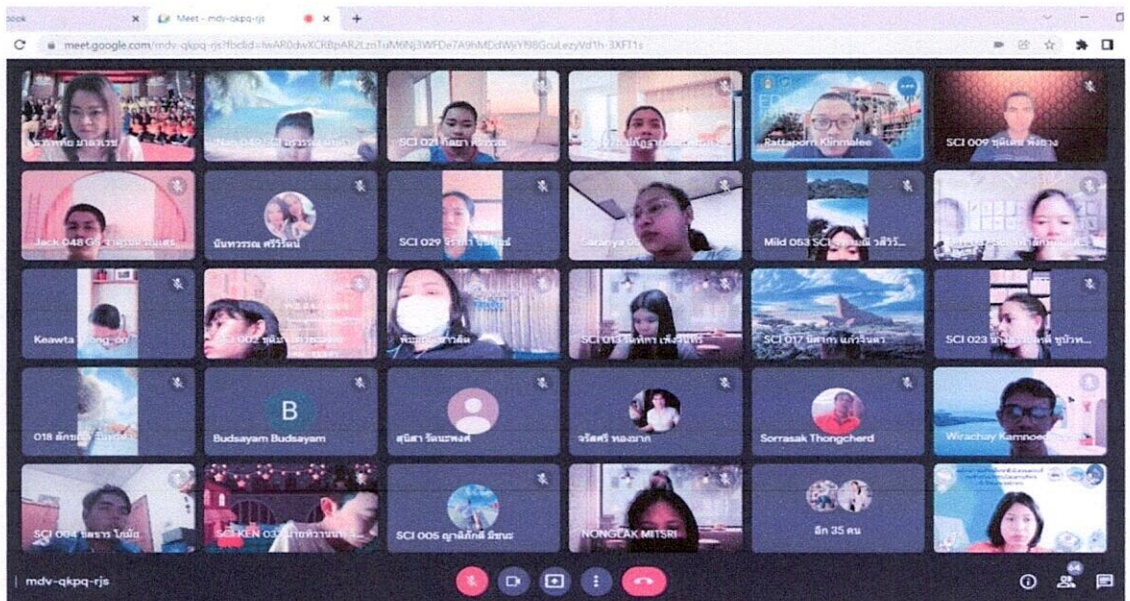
book
Meet - mdv-qkpq-rjs
meet.google.com/mdv-qkpq-rjs?fbclid=IwAR0dwXCRBpAR2LznTuM6Nj3WFDe7A9hMDdWjYf98GcuLezyVd1h-3XFI1s

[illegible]
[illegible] 042 SCI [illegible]
SCI 021 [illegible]
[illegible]
Rattaporn Klinmalee
SCI 009 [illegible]
Jack 048 GS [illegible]
นันทวรรณ ศรีวิรัตน์
SCI 029 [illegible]
Saranya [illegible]
Mild 053 SCI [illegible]
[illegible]
Keawta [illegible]
SCI 002 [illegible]
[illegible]
SCI 013 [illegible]
SCI 017 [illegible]
SCI 023 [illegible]
018 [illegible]
B
Budsayam Budsayam
สุนิสา รัตนะพงศ์
จรัสศรี ทองมาก
Sorrasak Thongcherd
Wirachay Kamnoed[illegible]
SCI 004 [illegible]
SCI KEN 03 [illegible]
SCI 005 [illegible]
NONGLAK MITSRI
อีก 35 คน
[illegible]
mdv-qkpq-rjs
64